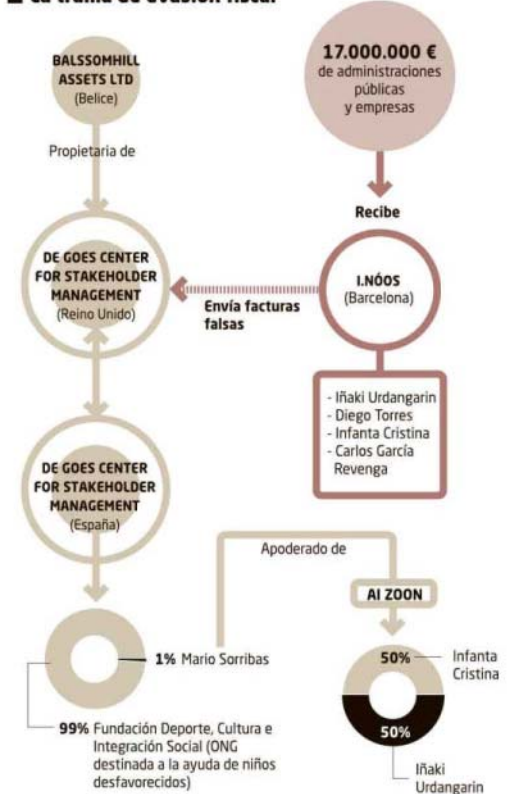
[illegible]

BALSSOMHILL ASSETS LTD (Belice)

Propietaria de

17.000.000 € de administraciones públicas y empresas

Recibe

DE GOES CENTER FOR STAKEHOLDER MANAGEMENT (Reino Unido)

Envía facturas falsas

I.NÓOS (Barcelona)

- Iñaki Urdangarin
- Diego Torres
- Infanta Cristina
- Carlos García Revenga

DE GOES CENTER FOR STAKEHOLDER MANAGEMENT (España)

Apoderado de

AI ZOON

1% Mario Sorribas

99% Fundación Deporte, Cultura e Integración Social (ONG destinada a la ayuda de niños desfavorecidos)

50% Infanta Cristina

50% Iñaki Urdangarin